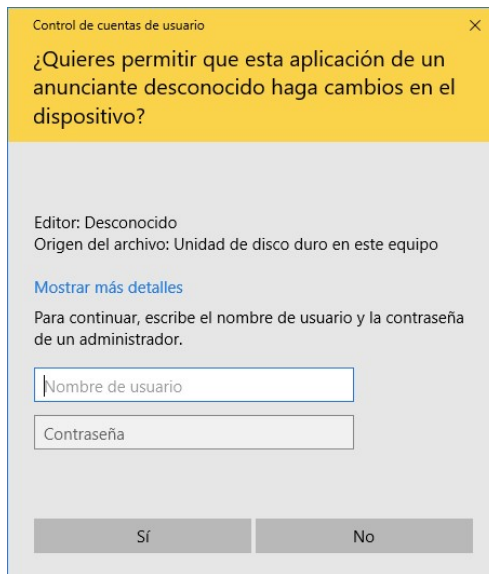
Control de cuentas de usuario
×

¿Quieres permitir que esta aplicación de un anunciante desconocido haga cambios en el dispositivo?

Editor: Desconocido
Origen del archivo: Unidad de disco duro en este equipo

Mostrar más detalles

Para continuar, escribe el nombre de usuario y la contraseña de un administrador.

Nombre de usuario

Contraseña

Sí

No